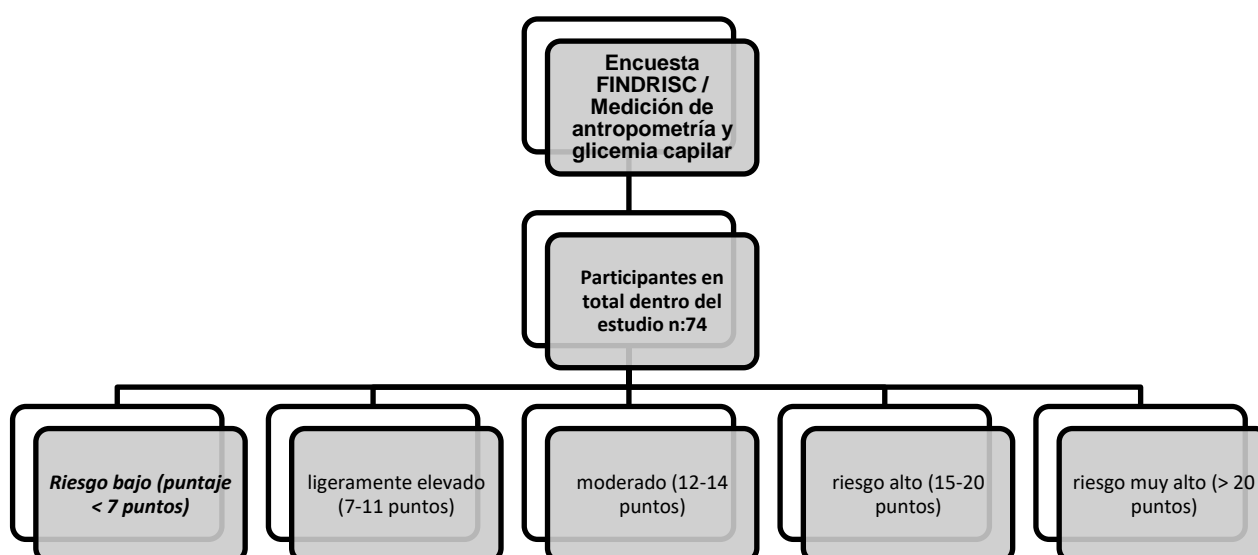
Encuesta FINDRISC / Medición de antropometría y glicemia capilar

Participantes en total dentro del estudio n:74

Riesgo bajo (puntaje < 7 puntos)

ligeramente elevado (7-11 puntos)

moderado (12-14 puntos)

riesgo alto (15-20 puntos)

riesgo muy alto (> 20 puntos)